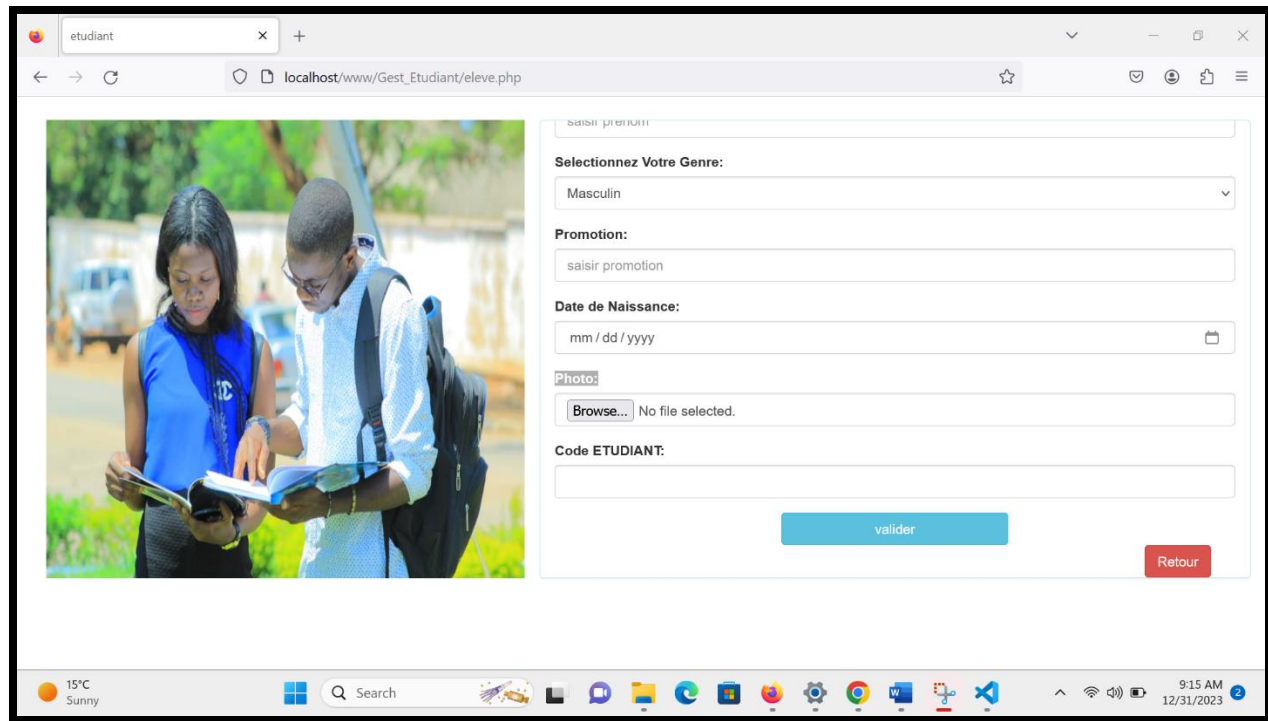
etudiant
localhost/www/Gest_Etudiant/eleve.php

saisir prenom

Selectionnez Votre Genre:
Masculin

Promotion:
saisir promotion

Date de Naissance:
mm / dd / yyyy

Photo:
Browse... No file selected.

Code ETUDIANT:

valider

Retour

15°C
Sunny
Search
9:15 AM
12/31/2023